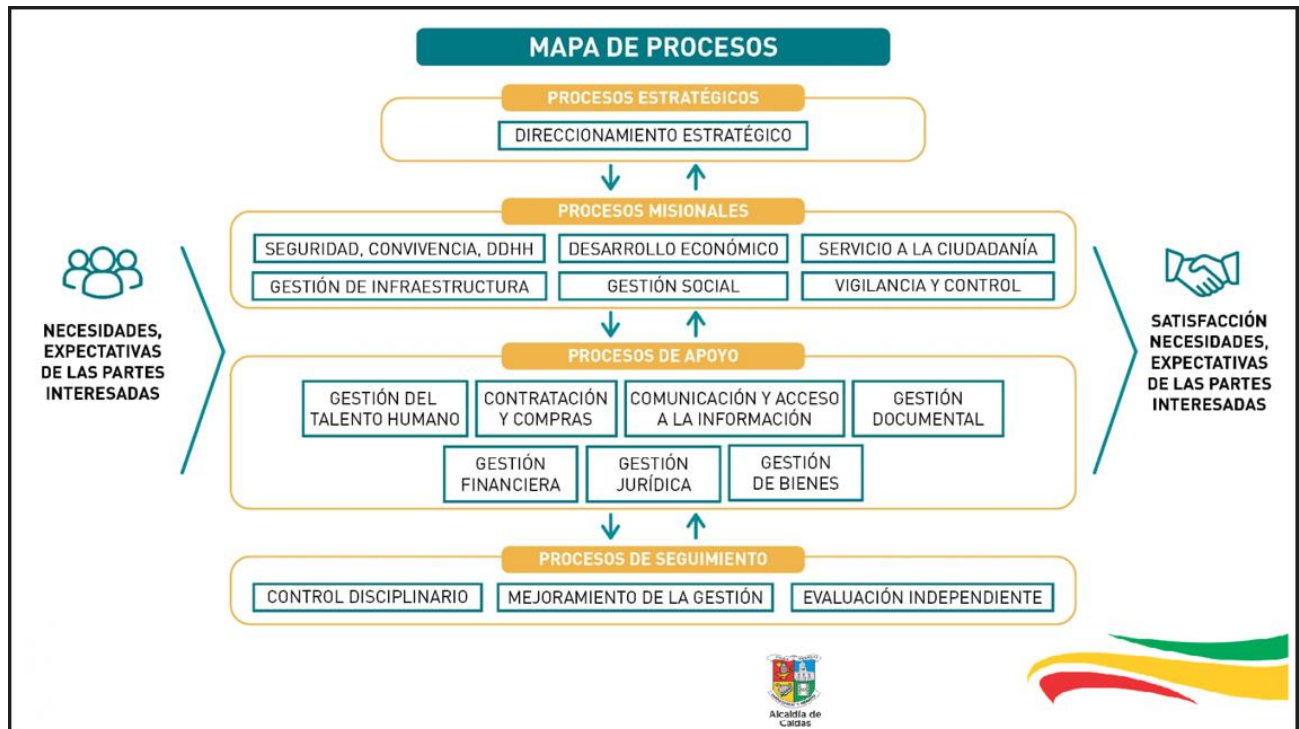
MAPA DE PROCESOS

PROCESOS ESTRATÉGICOS

DIRECCIONAMIENTO ESTRATÉGICO

PROCESOS MISIONALES

SEGURIDAD, CONVIVENCIA, DDHH

DESARROLLO ECONÓMICO

SERVICIO A LA CIUDADANÍA

GESTIÓN DE INFRAESTRUCTURA

GESTIÓN SOCIAL

VIGILANCIA Y CONTROL

PROCESOS DE APOYO

GESTIÓN DEL TALENTO HUMANO

CONTRATACIÓN Y COMPRAS

COMUNICACIÓN Y ACCESO A LA INFORMACIÓN

GESTIÓN DOCUMENTAL

GESTIÓN FINANCIERA

GESTIÓN JURÍDICA

GESTIÓN DE BIENES

PROCESOS DE SEGUIMIENTO

CONTROL DISCIPLINARIO

MEJORAMIENTO DE LA GESTIÓN

EVALUACIÓN INDEPENDIENTE

NECESIDADES, EXPECTATIVAS DE LAS PARTES INTERESADAS

SATISFACCIÓN NECESIDADES, EXPECTATIVAS DE LAS PARTES INTERESADAS

Alcaldía de Caldas